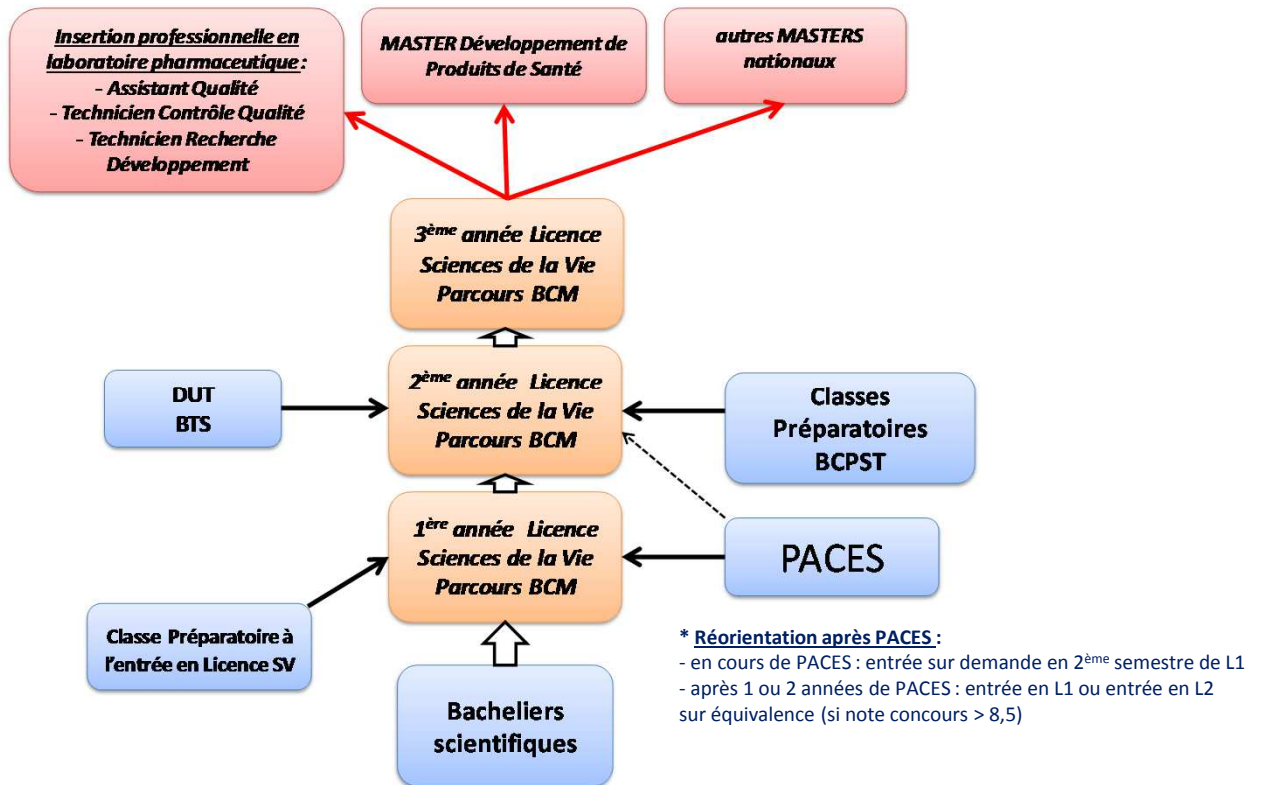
Insertion professionnelle en laboratoire pharmaceutique :
- Assistant Qualité
- Technicien Contrôle Qualité
- Technicien Recherche Développement

MASTER Développement de Produits de Santé

autres MASTERS nationaux

3$^{ème}$ année Licence Sciences de la Vie Parcours BCM

DUT
BTS

2$^{ème}$ année Licence Sciences de la Vie Parcours BCM

Classes Préparatoires BCPST

1$^{ère}$ année Licence Sciences de la Vie Parcours BCM

PACES

Classe Préparatoire à l'entrée en Licence SV

Bacheliers scientifiques

* Réorientation après PACES :
- en cours de PACES : entrée sur demande en 2$^{ème}$ semestre de L1
- après 1 ou 2 années de PACES : entrée en L1 ou entrée en L2 sur équivalence (si note concours > 8,5)